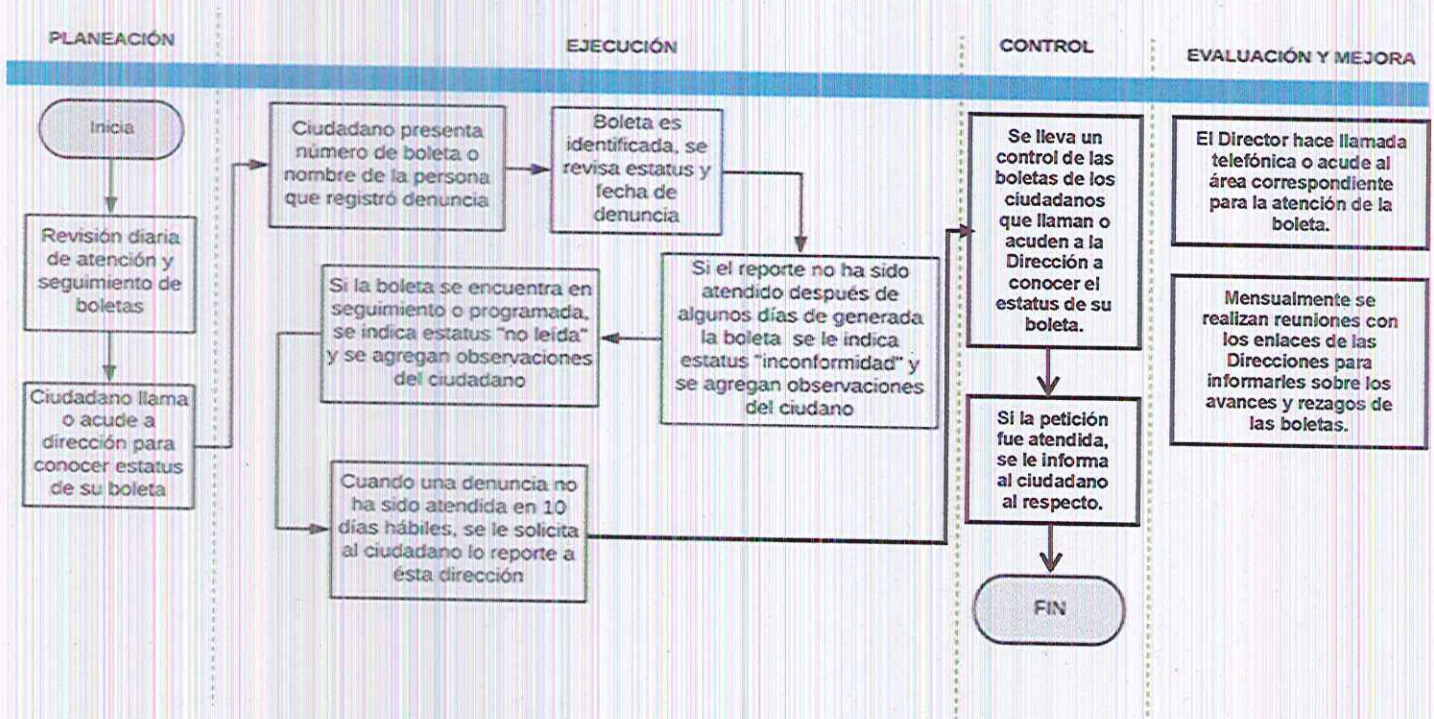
PLANEACIÓN

Inicia

Revisión diaria de atención y seguimiento de boletas

Ciudadano llama o acude a dirección para conocer estatus de su boleta

EJECUCIÓN

Ciudadano presenta número de boleta o nombre de la persona que registró denuncia

Boleta es identificada, se revisa estatus y fecha de denuncia

Si el reporte no ha sido atendido después de algunos días de generada la boleta se le indica estatus "inconformidad" y se agregan observaciones del ciudano

Si la boleta se encuentra en seguimiento o programada, se indica estatus "no leída" y se agregan observaciones del ciudadano

Cuando una denuncia no ha sido atendida en 10 días hábiles, se le solicita al ciudadano lo reporte a ésta dirección

CONTROL

Se lleva un control de las boletas de los ciudadanos que llaman o acuden a la Dirección a conocer el estatus de su boleta.

Si la petición fue atendida, se le informa al ciudadano al respecto.

FIN

EVALUACIÓN Y MEJORA

El Director hace llamada telefónica o acude al área correspondiente para la atención de la boleta.

Mensualmente se realizan reuniones con los enlaces de las Direcciones para informarles sobre los avances y rezagos de las boletas.